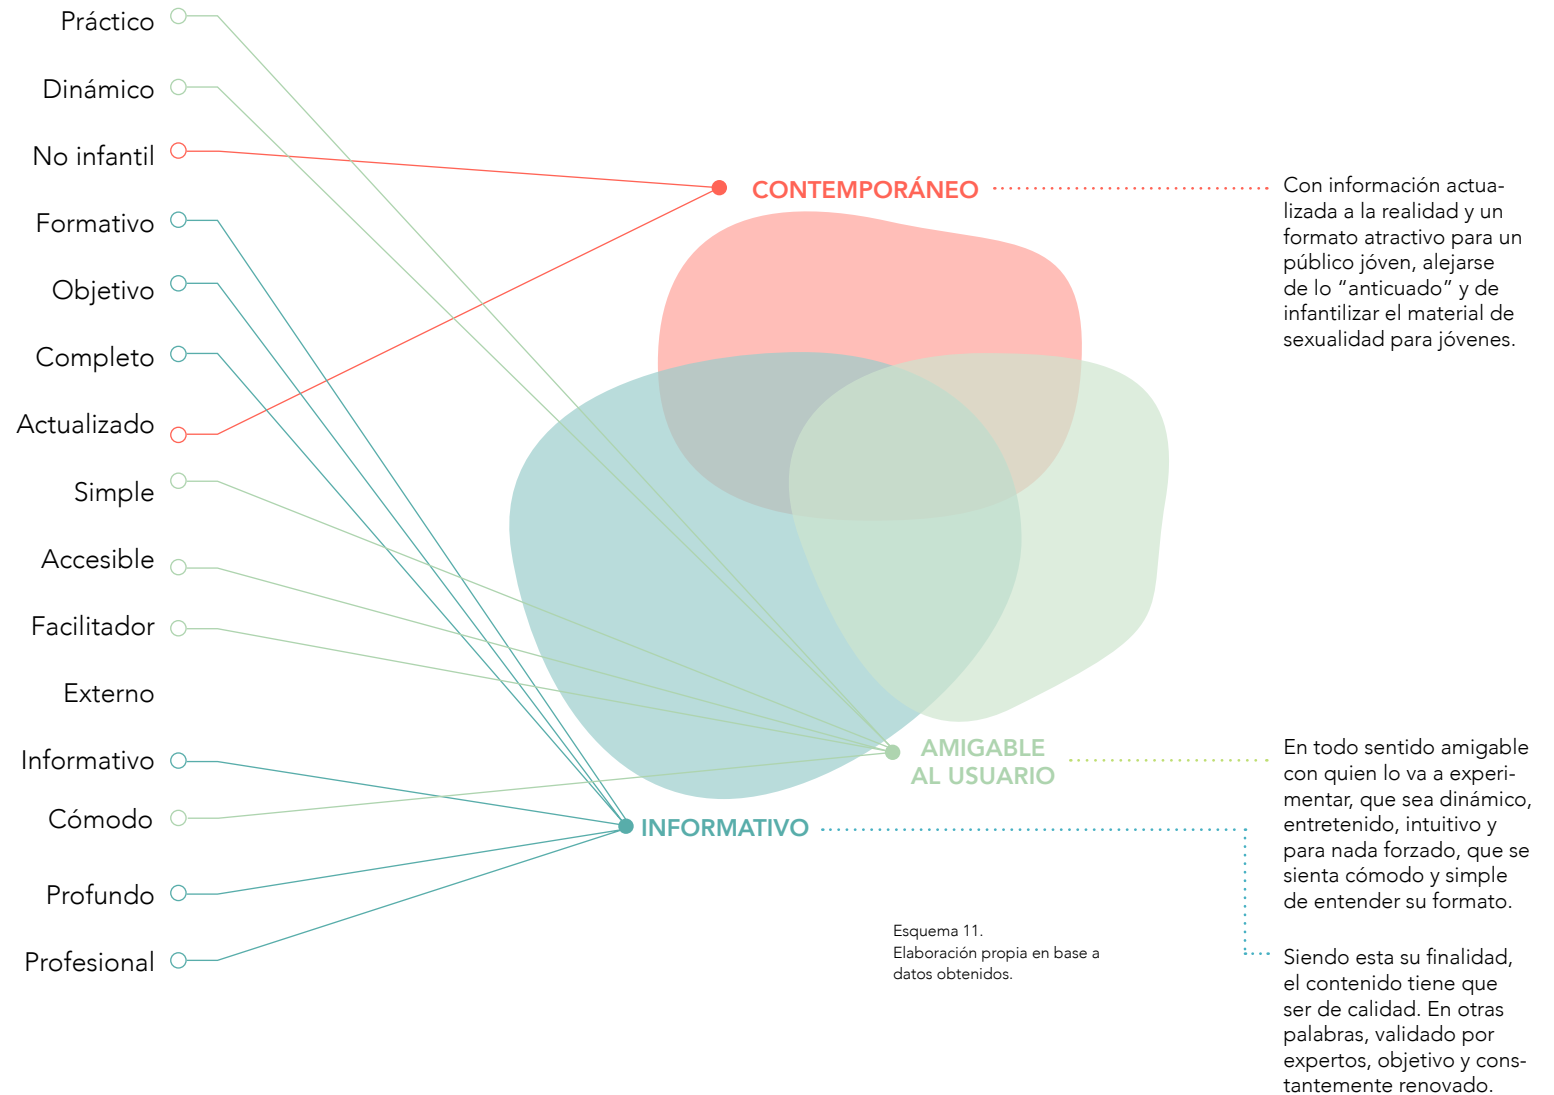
Práctico

Dinámico

No infantil

Formativo

Objetivo

Completo

Actualizado

Simple

Accesible

Facilitador

Externo

Informativo

Cómodo

Profundo

Profesional

CONTEMPORÁNEO

Con información actualizada a la realidad y un formato atractivo para un público jóven, alejarse de lo "anticuado" y de infantilizar el material de sexualidad para jóvenes.

AMIGABLE AL USUARIO

En todo sentido amigable con quien lo va a experimentar, que sea dinámico, entretenido, intuitivo y para nada forzado, que se sienta cómodo y simple de entender su formato.

INFORMATIVO

Siendo esta su finalidad, el contenido tiene que ser de calidad. En otras palabras, validado por expertos, objetivo y constantemente renovado.

Esquema 11.
Elaboración propia en base a datos obtenidos.